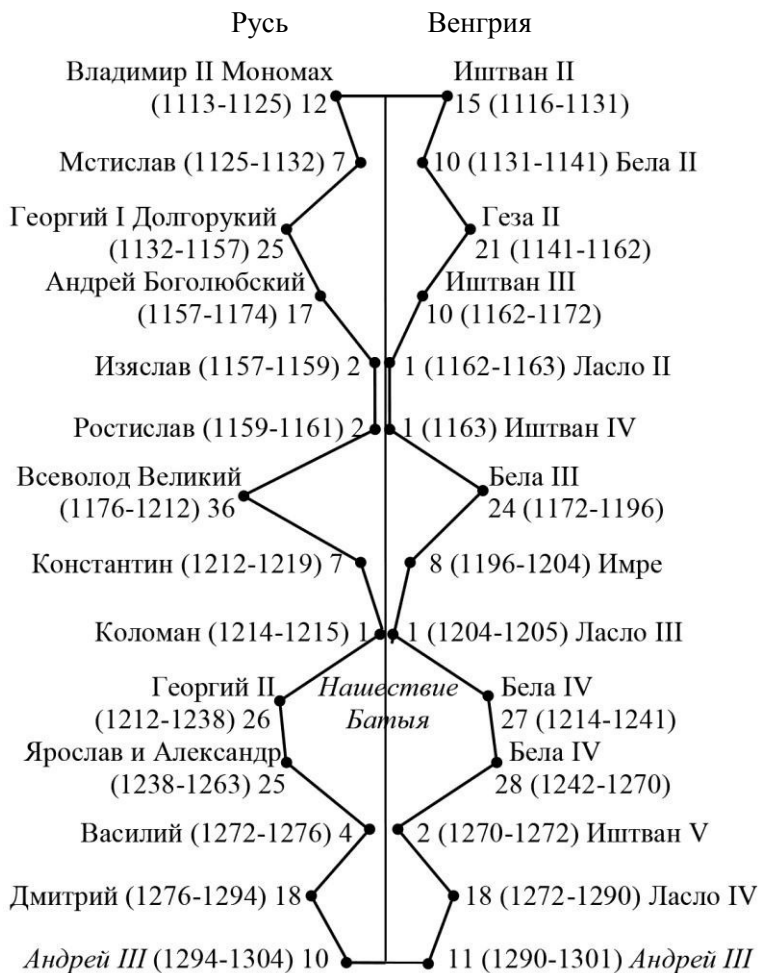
Русь

Венгрия

Владимир II Мономах (1113-1125) 12

Иштван II 15 (1116-1131)

Мстислав (1125-1132) 7

10 (1131-1141) Бела II

Георгий I Долгорукий (1132-1157) 25

Геза II 21 (1141-1162)

Андрей Боголюбский (1157-1174) 17

Иштван III 10 (1162-1172)

Изяслав (1157-1159) 2

1 (1162-1163) Ласло II

Ростислав (1159-1161) 2

1 (1163) Иштван IV

Всеволод Великий (1176-1212) 36

Бела III 24 (1172-1196)

Константин (1212-1219) 7

8 (1196-1204) Имре

Коломан (1214-1215) 1

1 (1204-1205) Ласло III

Георгий II (1212-1238) 26

Нашествие Батыя

Бела IV 27 (1214-1241)

Ярослав и Александр (1238-1263) 25

Бела IV 28 (1242-1270)

Василий (1272-1276) 4

2 (1270-1272) Иштван V

Дмитрий (1276-1294) 18

18 (1272-1290) Ласло IV

Андрей III (1294-1304) 10

11 (1290-1301) Андрей III